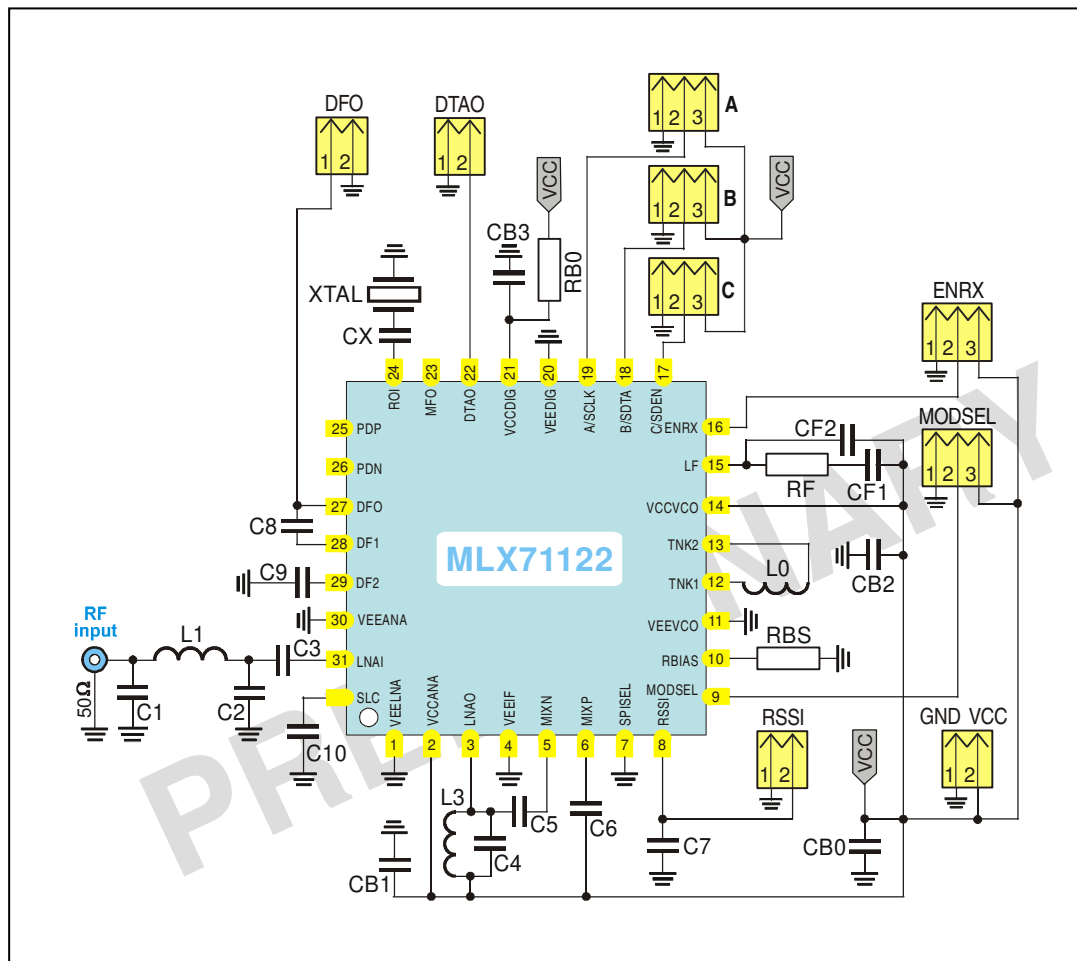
DFO
1 2

DTAO
1 2

VCC

CB3

RB0

A
1 2 3

B
1 2 3

VCC

C
1 2 3

XTAL

CX

ENRX
1 2 3

24 ROI
23 MFO
22 DTAO
21 VCCDIG
20 VEEDIG
19 A/SCLK
18 B/SDTA
17 C/SDEN

25 PDP
26 PDN
27 DFO
28 DF1
29 DF2
30 VEEANA
31 LNAI
SLC

C8
C9

MLX71122

ENRX 16
LF 15
VCCVCO 14
TNK2 13
TNK1 12
VEEVCO 11
RBIAS 10
MODSEL 9

CF2
CF1
RF

MODSEL
1 2 3

L0
CB2
RBS

RF input
L1
C3
50Ω
C1
C2
C10

1 VEELNA
2 VCCANA
3 LNAO
4 VEEIF
5 MIXN
6 MIXP
7 SPISEL
8 RSSI

RSSI
1 2

VCC

GND VCC
1 2

L3
C5
C6
C4
C7
CB0
CB1

PRELIMINARY